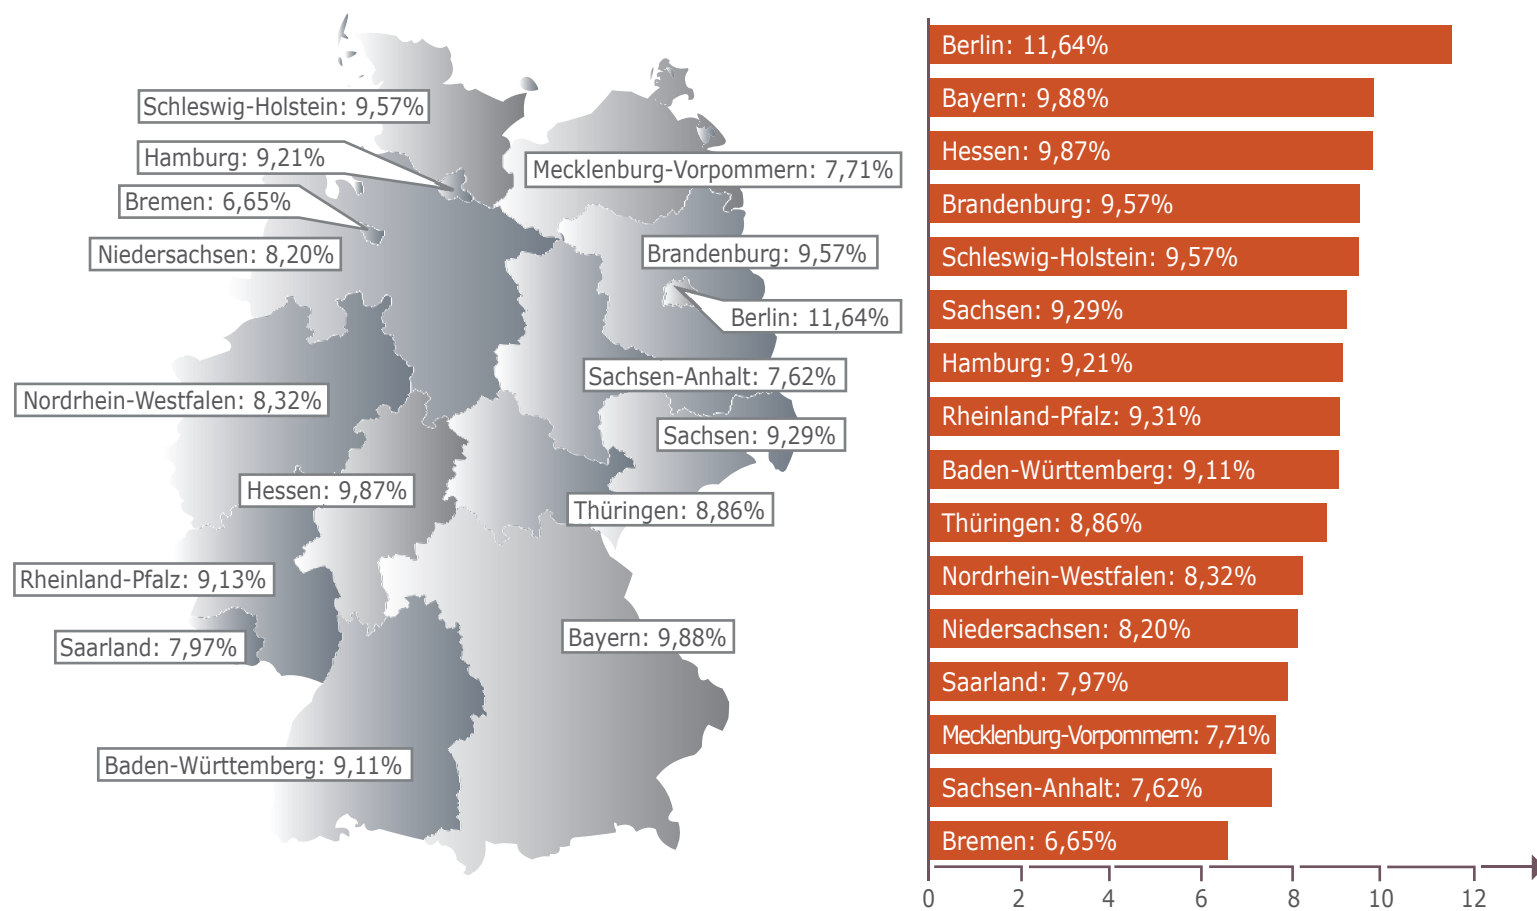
Schleswig-Holstein: 9,57%
Hamburg: 9,21%
Bremen: 6,65%
Niedersachsen: 8,20%
Mecklenburg-Vorpommern: 7,71%
Brandenburg: 9,57%
Berlin: 11,64%
Sachsen-Anhalt: 7,62%
Nordrhein-Westfalen: 8,32%
Sachsen: 9,29%
Hessen: 9,87%
Thüringen: 8,86%
Rheinland-Pfalz: 9,13%
Saarland: 7,97%
Bayern: 9,88%
Baden-Württemberg: 9,11%

Berlin: 11,64%
Bayern: 9,88%
Hessen: 9,87%
Brandenburg: 9,57%
Schleswig-Holstein: 9,57%
Sachsen: 9,29%
Hamburg: 9,21%
Rheinland-Pfalz: 9,31%
Baden-Württemberg: 9,11%
Thüringen: 8,86%
Nordrhein-Westfalen: 8,32%
Niedersachsen: 8,20%
Saarland: 7,97%
Mecklenburg-Vorpommern: 7,71%
Sachsen-Anhalt: 7,62%
Bremen: 6,65%

0 2 4 6 8 10 12